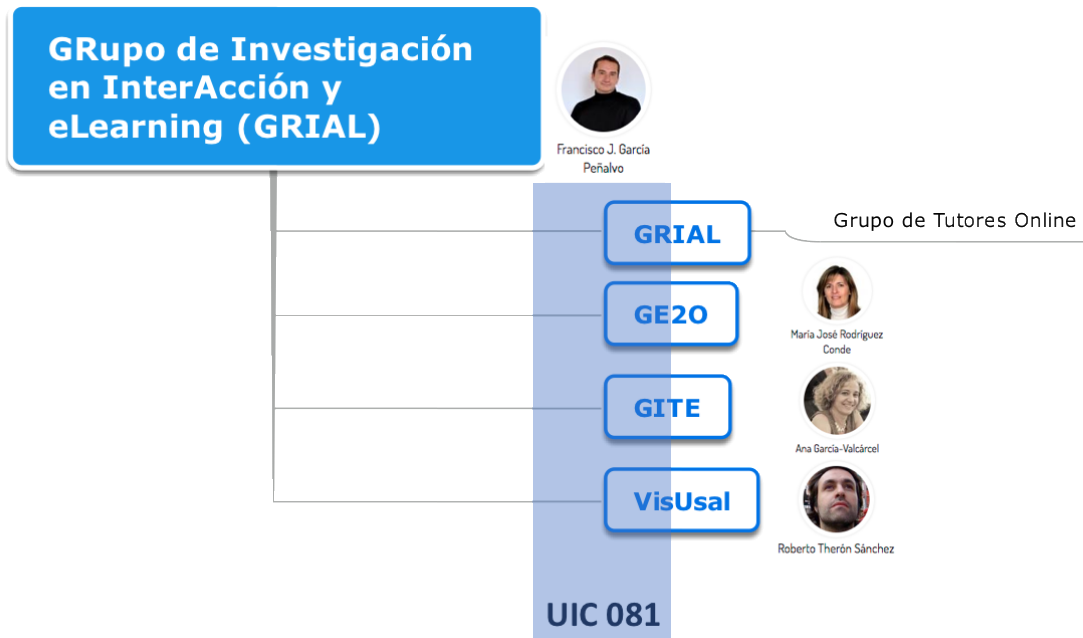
GRupo de Investigación en InterAcción y eLearning (GRIAL)

Francisco J. García Peñalvo

GRIAL

Grupo de Tutores Online

GE2O

María José Rodríguez Conde

GITE

Ana García-Valcárcel

VisUsal

Roberto Therón Sánchez

UIC 081